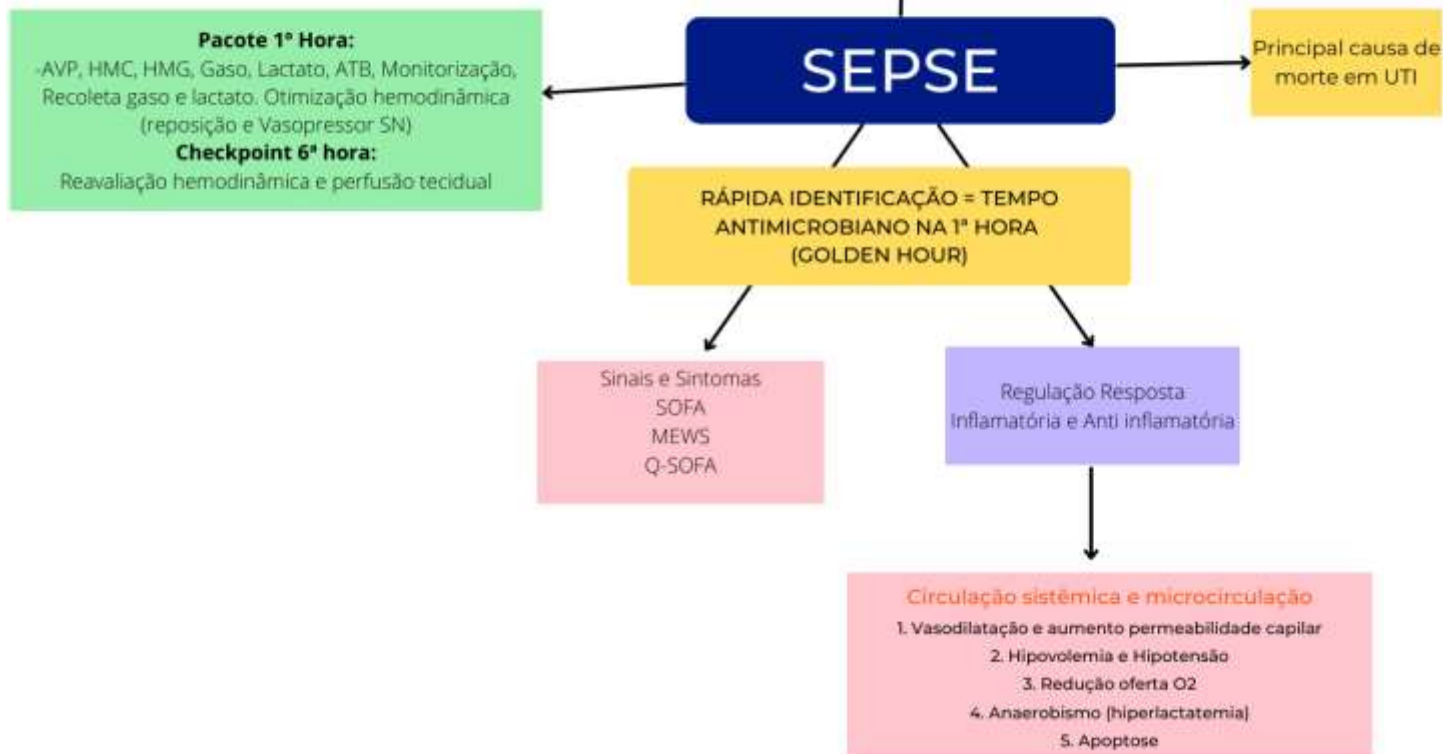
SEPSE

Pacote 1º Hora:
-AVP, HMC, HMG, Gaso, Lactato, ATB, Monitorização, Recoleta gaso e lactato. Otimização hemodinâmica (reposição e Vasopressor SN)
Checkpoint 6ª hora:
Reavaliação hemodinâmica e perfusão tecidual

Principal causa de morte em UTI

RÁPIDA IDENTIFICAÇÃO = TEMPO ANTIMICROBIANO NA 1ª HORA (GOLDEN HOUR)

Sinais e Sintomas
SOFA
MEWS
Q-SOFA

Regulação Resposta Inflamatória e Anti inflamatória

Circulação sistêmica e microcirculação
1. Vasodilatação e aumento permeabilidade capilar
2. Hipovolemia e Hipotensão
3. Redução oferta O2
4. Anaerobismo (hiperlactatemia)
5. Apoptose